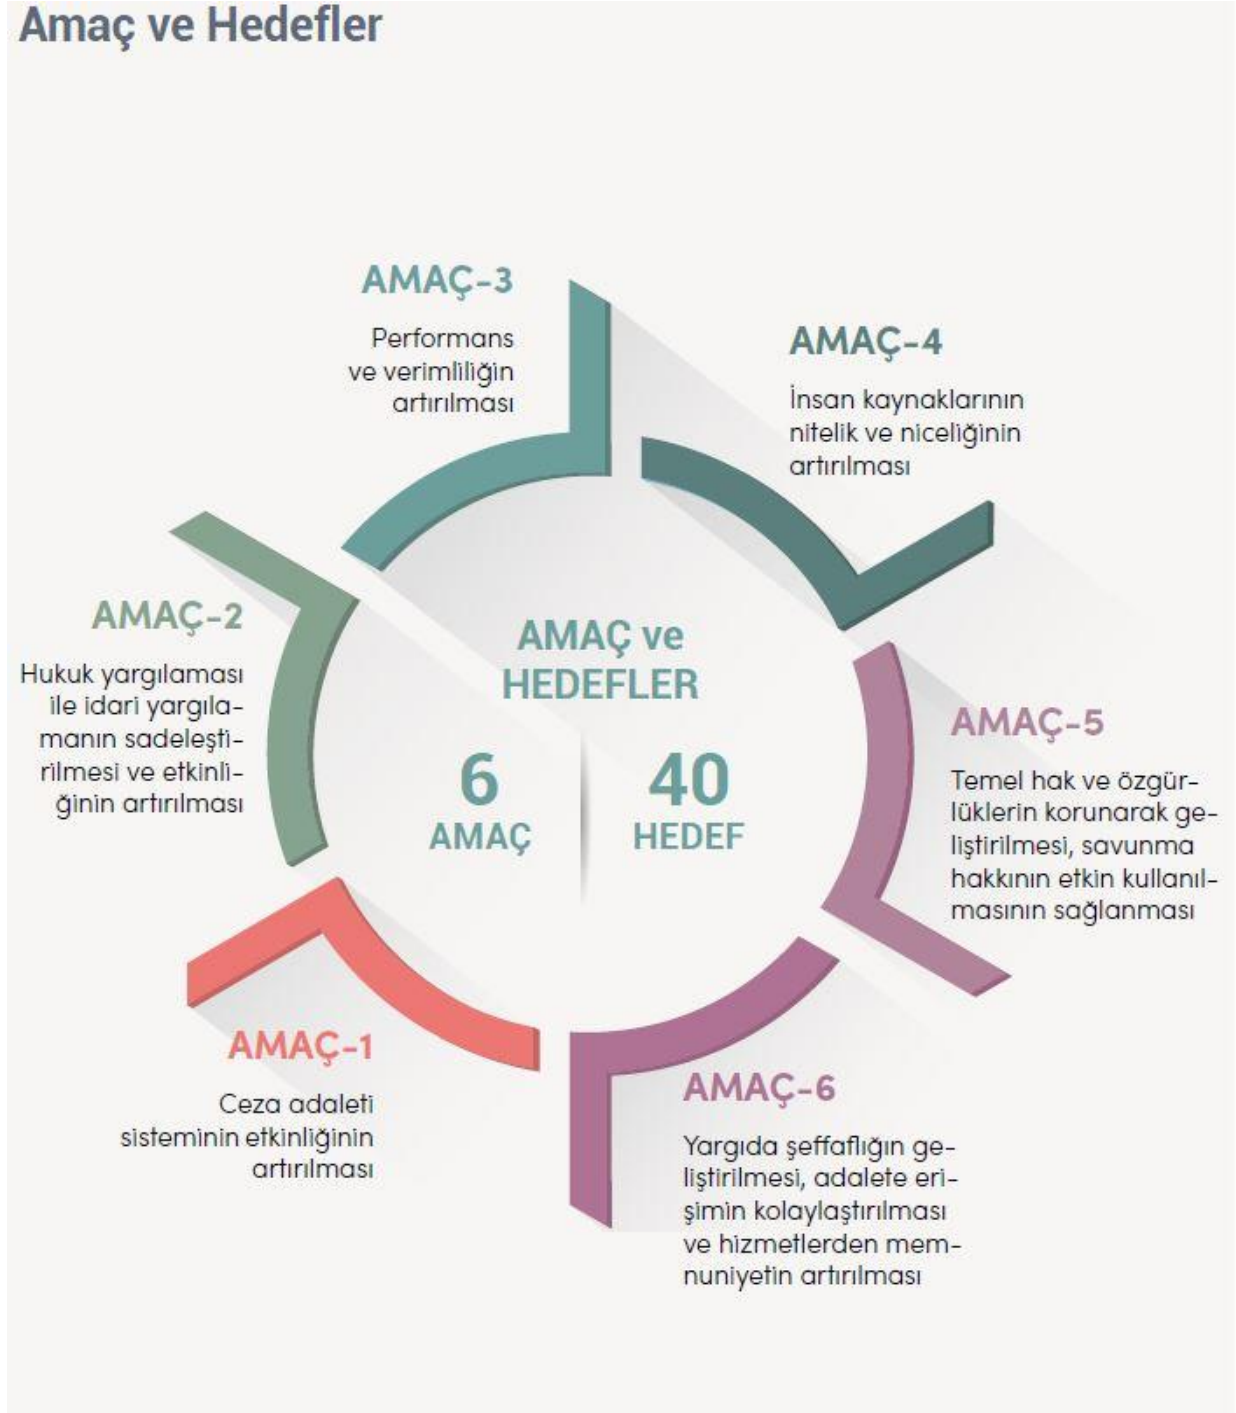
Amaç ve Hedefler

AMAÇ-3

Performans ve verimliliğin artırılması

AMAÇ-4

İnsan kaynaklarının nitelik ve niceliğinin artırılması

AMAÇ-2

Hukuk yargılaması ile idari yargılamanın sadeleştirilmesi ve etkinliğinin artırılması

AMAÇ ve HEDEFLER

6 AMAÇ

40 HEDEF

AMAÇ-5

Temel hak ve özgürlüklerin korunarak geliştirilmesi, savunma hakkının etkin kullanılmasının sağlanması

AMAÇ-1

Ceza adaleti sisteminin etkinliğinin artırılması

AMAÇ-6

Yargıda şeffaflığın geliştirilmesi, adalete erişimin kolaylaştırılması ve hizmetlerden memnuniyetin artırılması